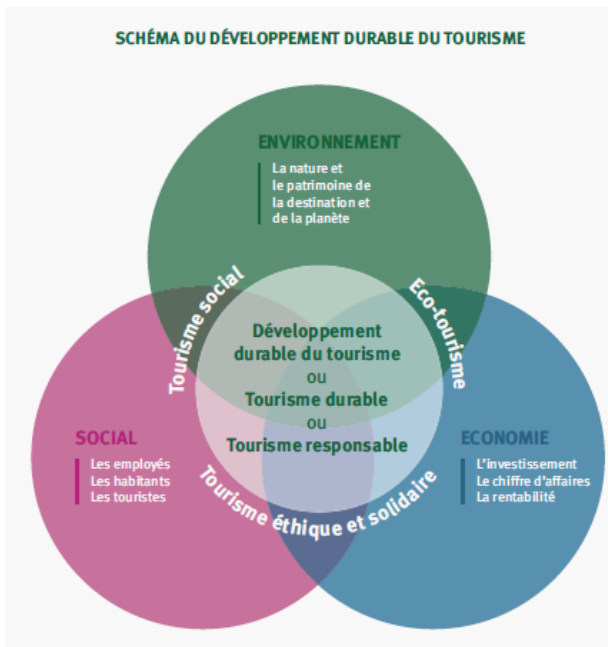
SCHÉMA DU DÉVELOPPEMENT DURABLE DU TOURISME

ENVIRONNEMENT

La nature et le patrimoine de la destination et de la planète

Tourisme social

Eco-tourisme

Développement durable du tourisme
ou
Tourisme durable
ou
Tourisme responsable

SOCIAL

Les employés
Les habitants
Les touristes

ECONOMIE

L'investissement
Le chiffre d'affaires
La rentabilité

Tourisme éthique et solidaire